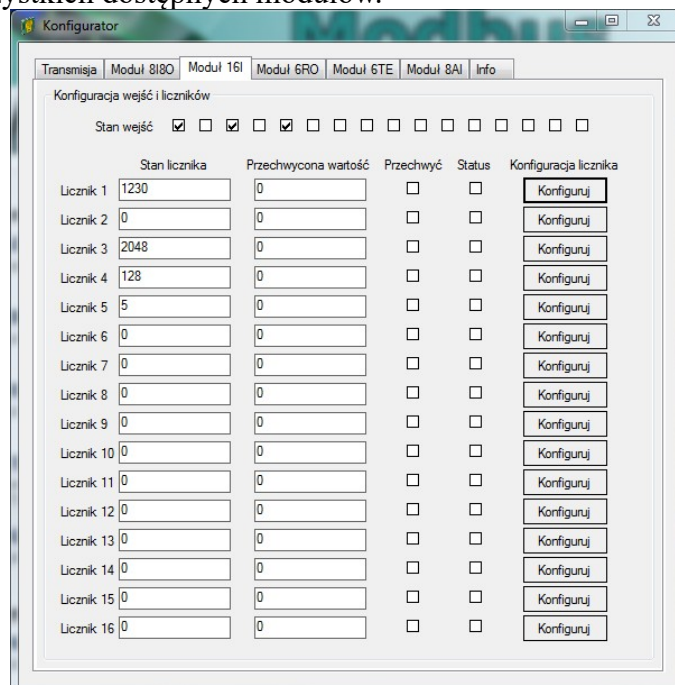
ystkich dostępnych modułów.

Konfigurator

Transmisja | Moduł 8I8O | Moduł 16I | Moduł 6RO | Moduł 6TE | Moduł 8AI | Info

Konfiguracja wejść i liczników

Stan wejść ☑ ☐ ☑ ☐ ☑ ☐ ☐ ☐ ☐ ☐ ☐ ☐ ☐ ☐ ☐ ☐

| | Stan licznika | Przechwycona wartość | Przechwyć | Status | Konfiguracja licznika |
|---|---|---|---|---|---|
| Licznik 1 | 1230 | 0 | ☐ | ☐ | Konfiguruj |
| Licznik 2 | 0 | 0 | ☐ | ☐ | Konfiguruj |
| Licznik 3 | 2048 | 0 | ☐ | ☐ | Konfiguruj |
| Licznik 4 | 128 | 0 | ☐ | ☐ | Konfiguruj |
| Licznik 5 | 5 | 0 | ☐ | ☐ | Konfiguruj |
| Licznik 6 | 0 | 0 | ☐ | ☐ | Konfiguruj |
| Licznik 7 | 0 | 0 | ☐ | ☐ | Konfiguruj |
| Licznik 8 | 0 | 0 | ☐ | ☐ | Konfiguruj |
| Licznik 9 | 0 | 0 | ☐ | ☐ | Konfiguruj |
| Licznik 10 | 0 | 0 | ☐ | ☐ | Konfiguruj |
| Licznik 11 | 0 | 0 | ☐ | ☐ | Konfiguruj |
| Licznik 12 | 0 | 0 | ☐ | ☐ | Konfiguruj |
| Licznik 13 | 0 | 0 | ☐ | ☐ | Konfiguruj |
| Licznik 14 | 0 | 0 | ☐ | ☐ | Konfiguruj |
| Licznik 15 | 0 | 0 | ☐ | ☐ | Konfiguruj |
| Licznik 16 | 0 | 0 | ☐ | ☐ | Konfiguruj |